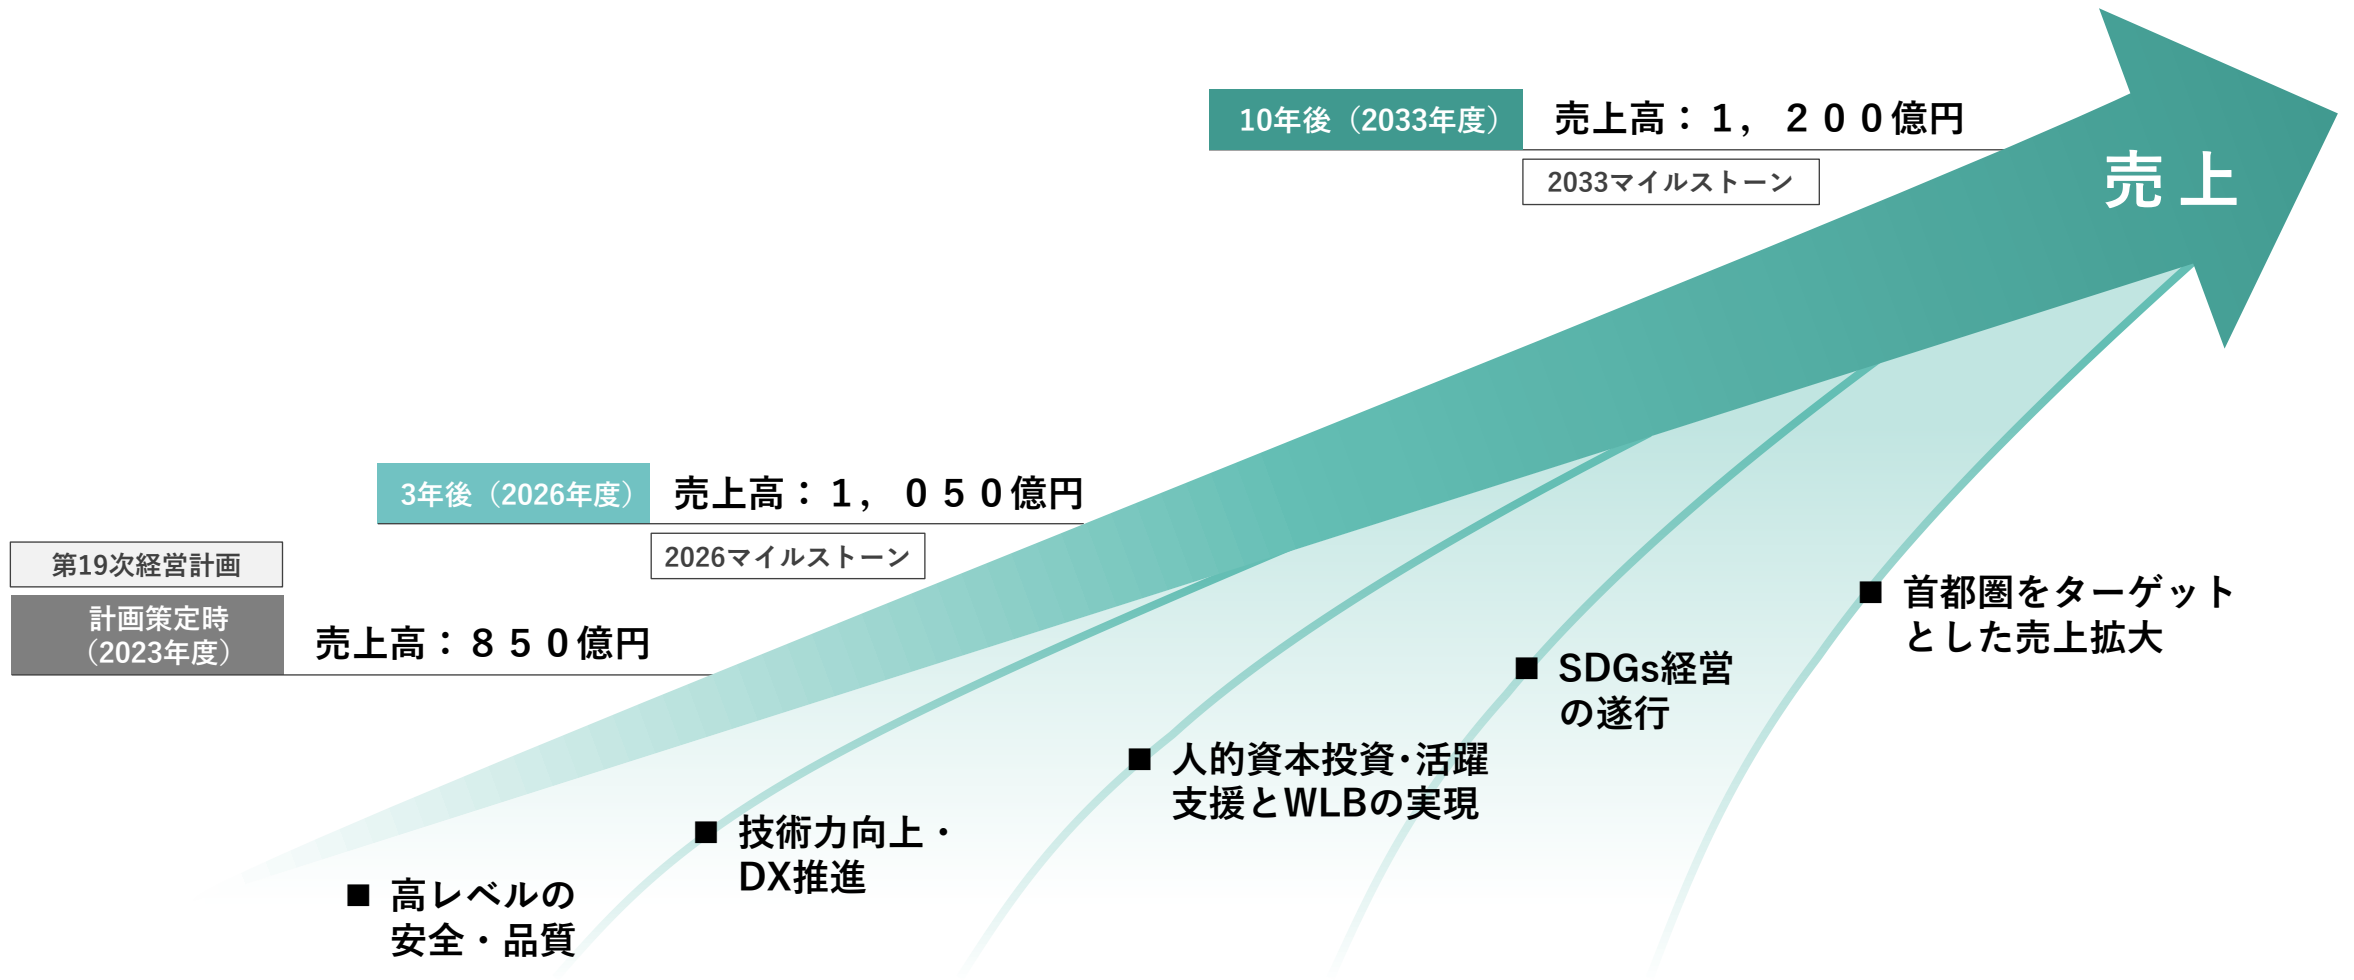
10年後（2033年度）
売上高：１，２００億円
2033マイルストーン
売上

3年後（2026年度）
売上高：１，０５０億円
2026マイルストーン

第19次経営計画
計画策定時（2023年度）
売上高：８５０億円

■ 首都圏をターゲットとした売上拡大
■ SDGs経営の遂行
■ 人的資本投資･活躍支援とWLBの実現
■ 技術力向上・DX推進
■ 高レベルの安全・品質